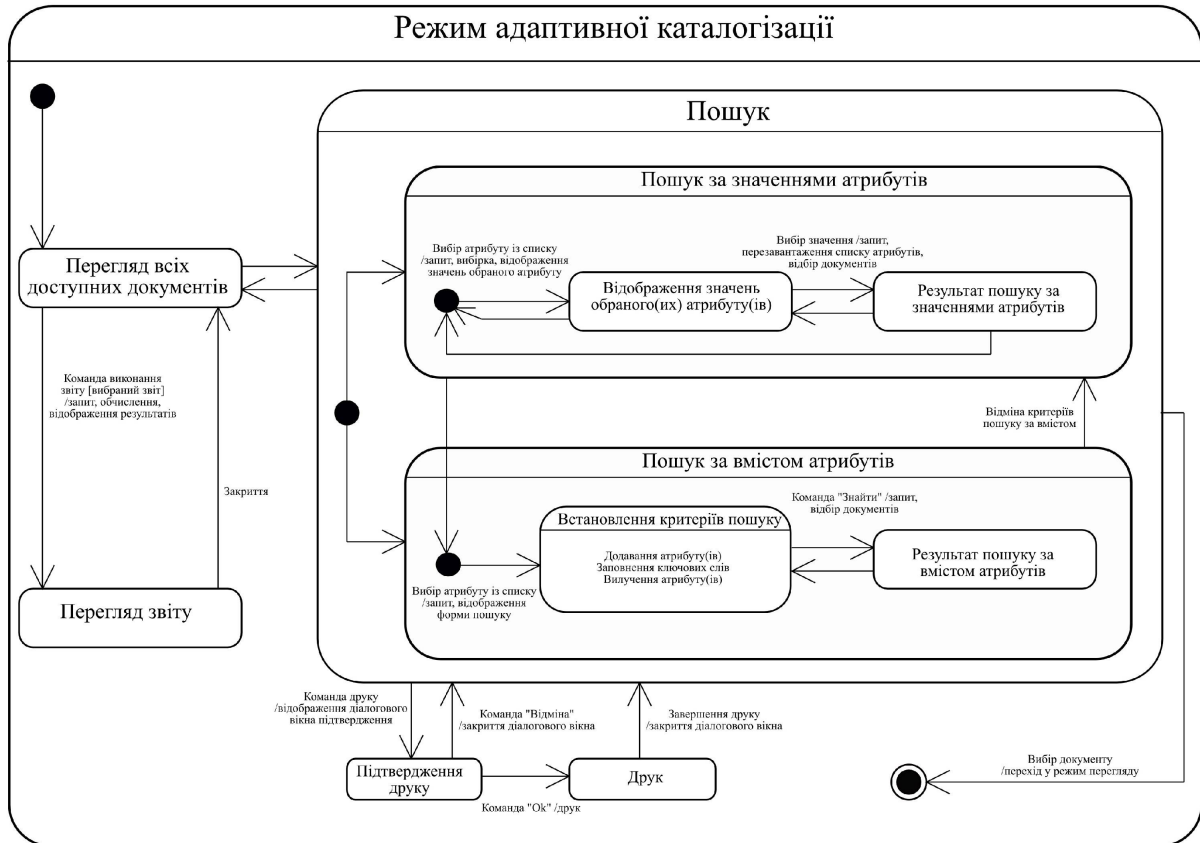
Режим адаптивної каталогізації

Пошук

Пошук за значеннями атрибутів

Перегляд всіх доступних документів

Вибір атрибуту із списку /запит, вибірка, відображення значень обраного атрибуту

Вибір значення /запит, перезавантаження списку атрибутів, відбір документів

Відображення значень обраного(их) атрибуту(ів)

Результат пошуку за значеннями атрибутів

Команда виконання звіту [вибраний звіт] /запит, обчислення, відображення результатів

Відміна критеріїв пошуку за вмістом

Пошук за вмістом атрибутів

Закриття

Команда "Знайти" /запит, відбір документів

Встановлення критеріїв пошуку

Додавання атрибуту(ів)
Заповнення ключових слів
Вилучення атрибуту(ів)

Результат пошуку за вмістом атрибутів

Вибір атрибуту із списку /запит, відображення форми пошуку

Перегляд звіту

Команда друку /відображення діалогового вікна підтвердження

Команда "Відміна" /закриття діалогового вікна

Завершення друку /закриття діалогового вікна

Вибір документу /перехід у режим перегляду

Підтвердження друку

Друк

Команда "Ok" /друк